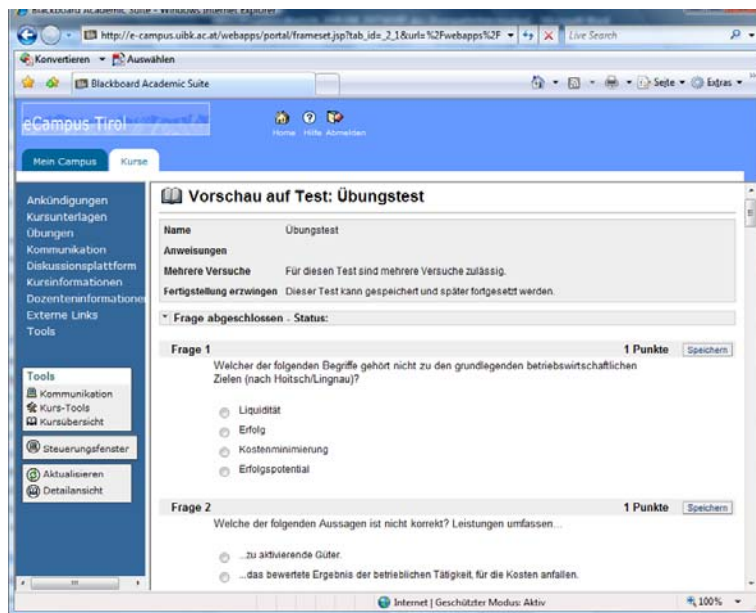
Blackboard Academic Suite - Windows Internet Explorer

http://e-campus.uibk.ac.at/webapps/portal/frameset.jsp?tab_id=_2_1&url=%2Fwebapps%2F
Live Search

Konvertieren
Auswählen

Blackboard Academic Suite

Seite
Extras

eCampus Tirol

Home Hilfe Abmelden

Mein Campus
Kurse

Ankündigungen
Kursunterlagen
Übungen
Kommunikation
Diskussionsplattform
Kursinformationen
Dozenteninformationen
Externe Links
Tools

Tools
Kommunikation
Kurs-Tools
Kursübersicht

Steuerungsfenster

Aktualisieren
Detailansicht

Vorschau auf Test: Übungstest

| Name | Übungstest |
|---|---|
| Anweisungen | |
| Mehrere Versuche | Für diesen Test sind mehrere Versuche zulässig. |
| Fertigstellung erzwingen | Dieser Test kann gespeichert und später fortgesetzt werden. |

Frage abgeschlossen - Status:

Frage 1
1 Punkte
Speichern

Welcher der folgenden Begriffe gehört nicht zu den grundlegenden betriebswirtschaftlichen Zielen (nach Hoitsch/Lingnau)?

Liquidität
Erfolg
Kostenminimierung
Erfolgspotential

Frage 2
1 Punkte
Speichern

Welche der folgenden Aussagen ist nicht korrekt? Leistungen umfassen...

...zu aktivierende Güter.
...das bewertete Ergebnis der betrieblichen Tätigkeit, für die Kosten anfallen.

Internet | Geschützter Modus: Aktiv
100%